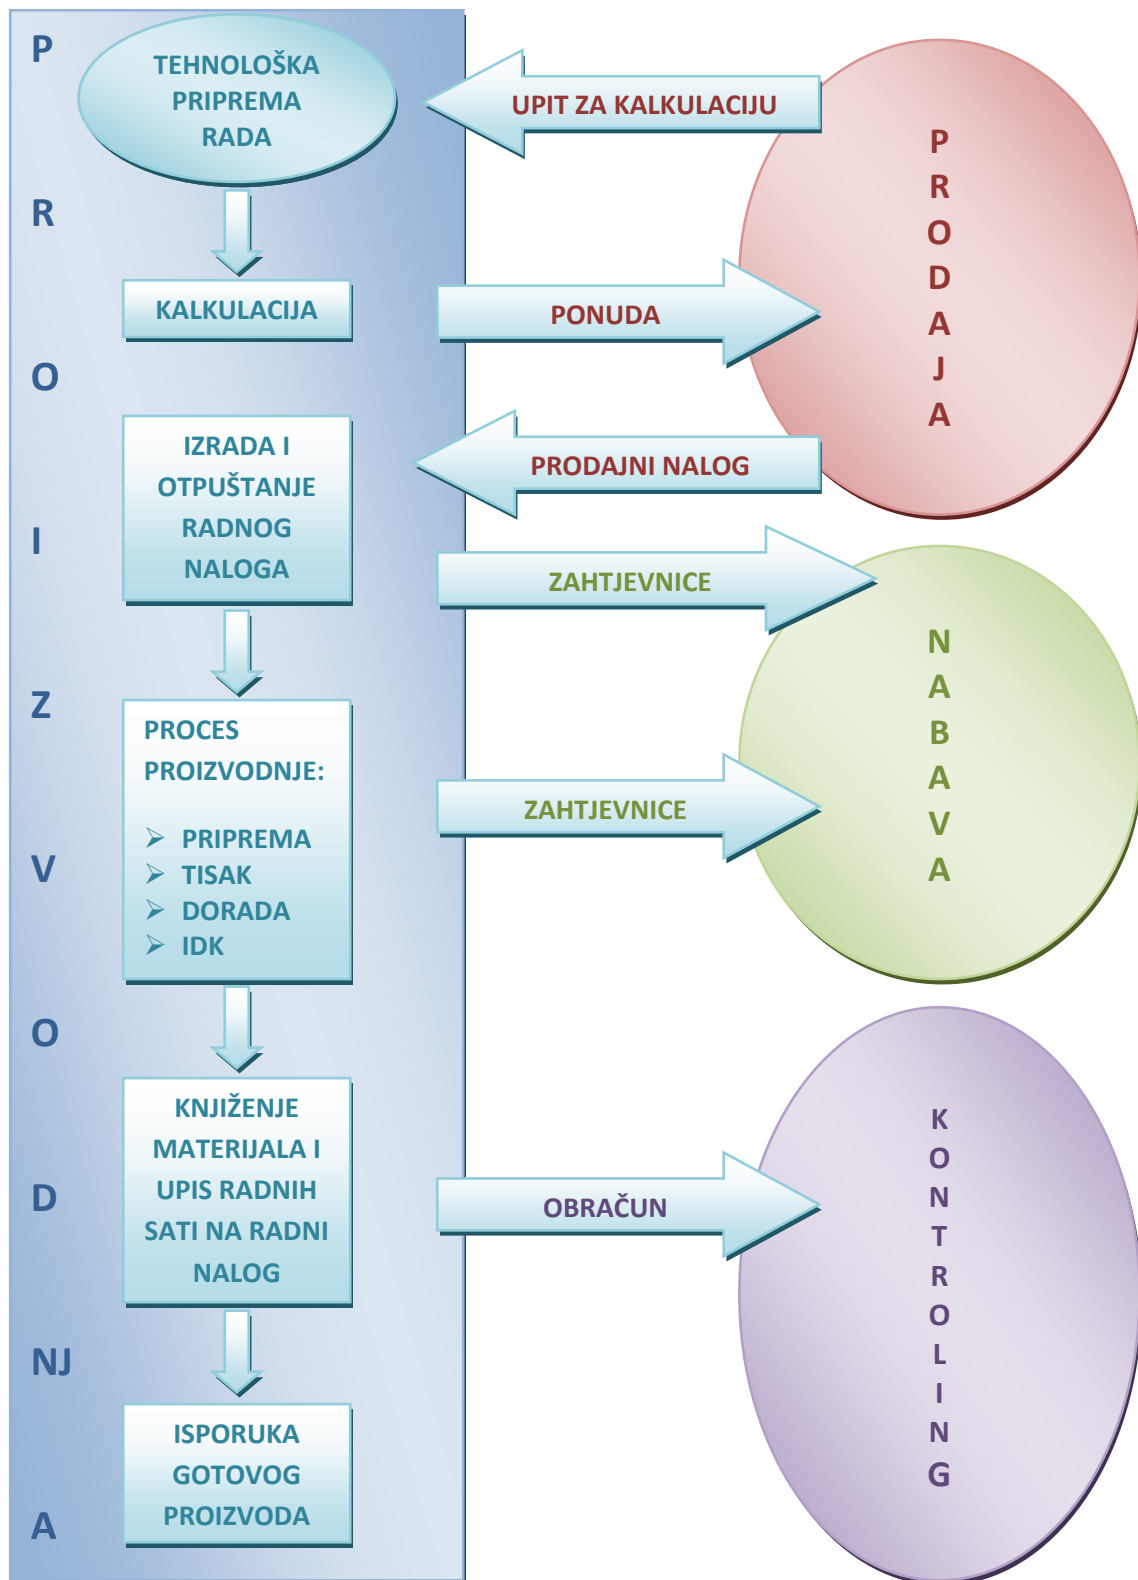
P
R
O
I
Z
V
O
D
NJ
A

TEHNOLOŠKA PRIPREMA RADA

KALKULACIJA

IZRADA I OTPUŠTANJE RADNOG NALOGA

PROCES PROIZVODNJE:

- PRIPREMA
- TISAK
- DORADA
- IDK

KNJIŽENJE MATERIJALA I UPIS RADNIH SATI NA RADNI NALOG

ISPORUKA GOTOVOG PROIZVODA

UPIT ZA KALKULACIJU

PONUDA

PRODAJNI NALOG

ZAHTJEVNICE

ZAHTJEVNICE

OBRAČUN

P
R
O
D
A
J
A

N
A
B
A
V
A

K
O
N
T
R
O
L
I
N
G